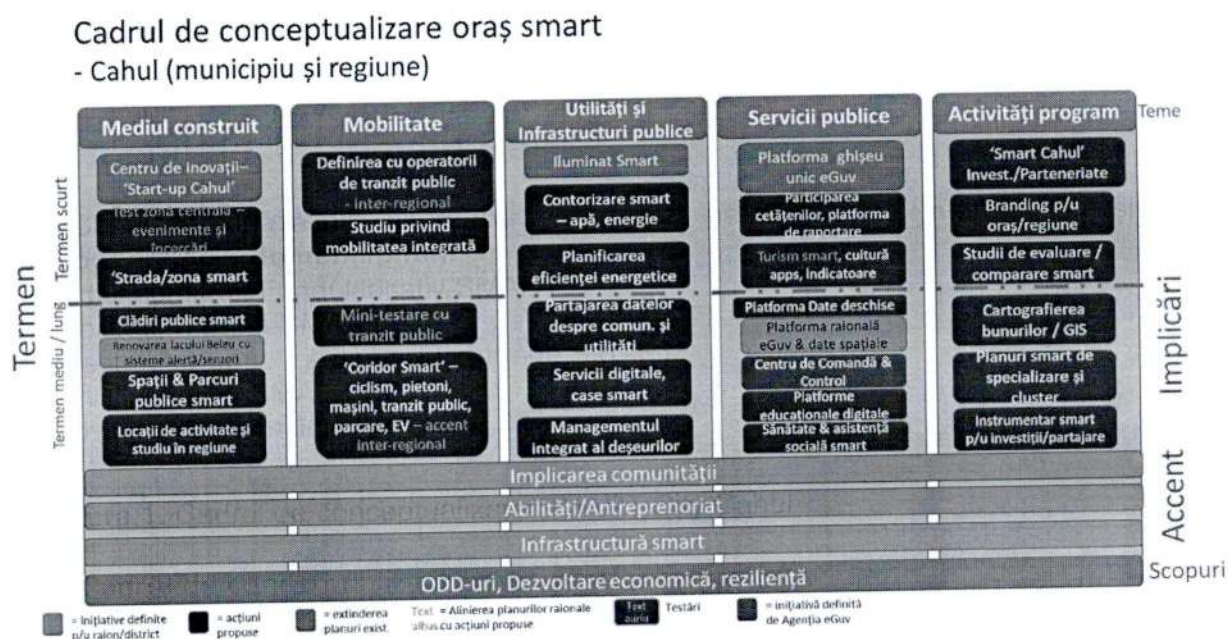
Cadrul de conceptualizare oraș smart
- Cahul (municipiu și regiune)

Teme

Mediul construit

Centru de Inovații– 'Start-up Cahul'

Test zona centrală – evenimente și încercări

'Strada/zona smart'

Clădiri publice smart

Renovarea lacului Beleu cu sisteme alertă/senzori

Spații & Parcuri publice smart

Locații de activitate și studiu în regiune

Mobilitate

Definirea cu operatorii de tranzit public - inter-regional

Studiu privind mobilitatea integrată

Mini-testare cu tranzit public

'Coridor Smart' – ciclism, pietoni, mașini, tranzit public, parcare, EV – accent inter-regional

Utilități și Infrastructuri publice

Iluminat Smart

Contorizare smart – apă, energie

Planificarea eficienței energetice

Partajarea datelor despre comun. și utilități

Servicii digitale, case smart

Managementul integrat al deșeurilor

Servicii publice

Platforma ghișeu unic eGuv

Participarea cetățenilor, platforma de raportare

Turism smart, cultură apps, indicatoare

Platforma Date deschise

Platforma raională eGuv & date spațiale

Centru de Comandă & Control

Platforme educaționale digitale

Sănătate & asistență socială smart

Activități program

'Smart Cahul' Invest./Parteneriate

Branding p/u oraș/regiune

Studii de evaluare / comparare smart

Cartografierea bunurilor / GIS

Planuri smart de specializare și cluster

Instrumentar smart p/u investiții/partajare

Termen

Termen scurt

Termen mediu / lung

Implicări

Implicarea comunității

Abilități/Antreprenoriat

Infrastructură smart

Accent

ODD-uri, Dezvoltare economică, reziliență

Scopuri

= inițiative definite p/u raion/district
= acțiuni propuse
= extinderea planuri exist.
Text = Alinierea planurilor raionale albas cu acțiuni propuse
Text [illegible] Testări
= inițiativă definită de Agenția eGuv